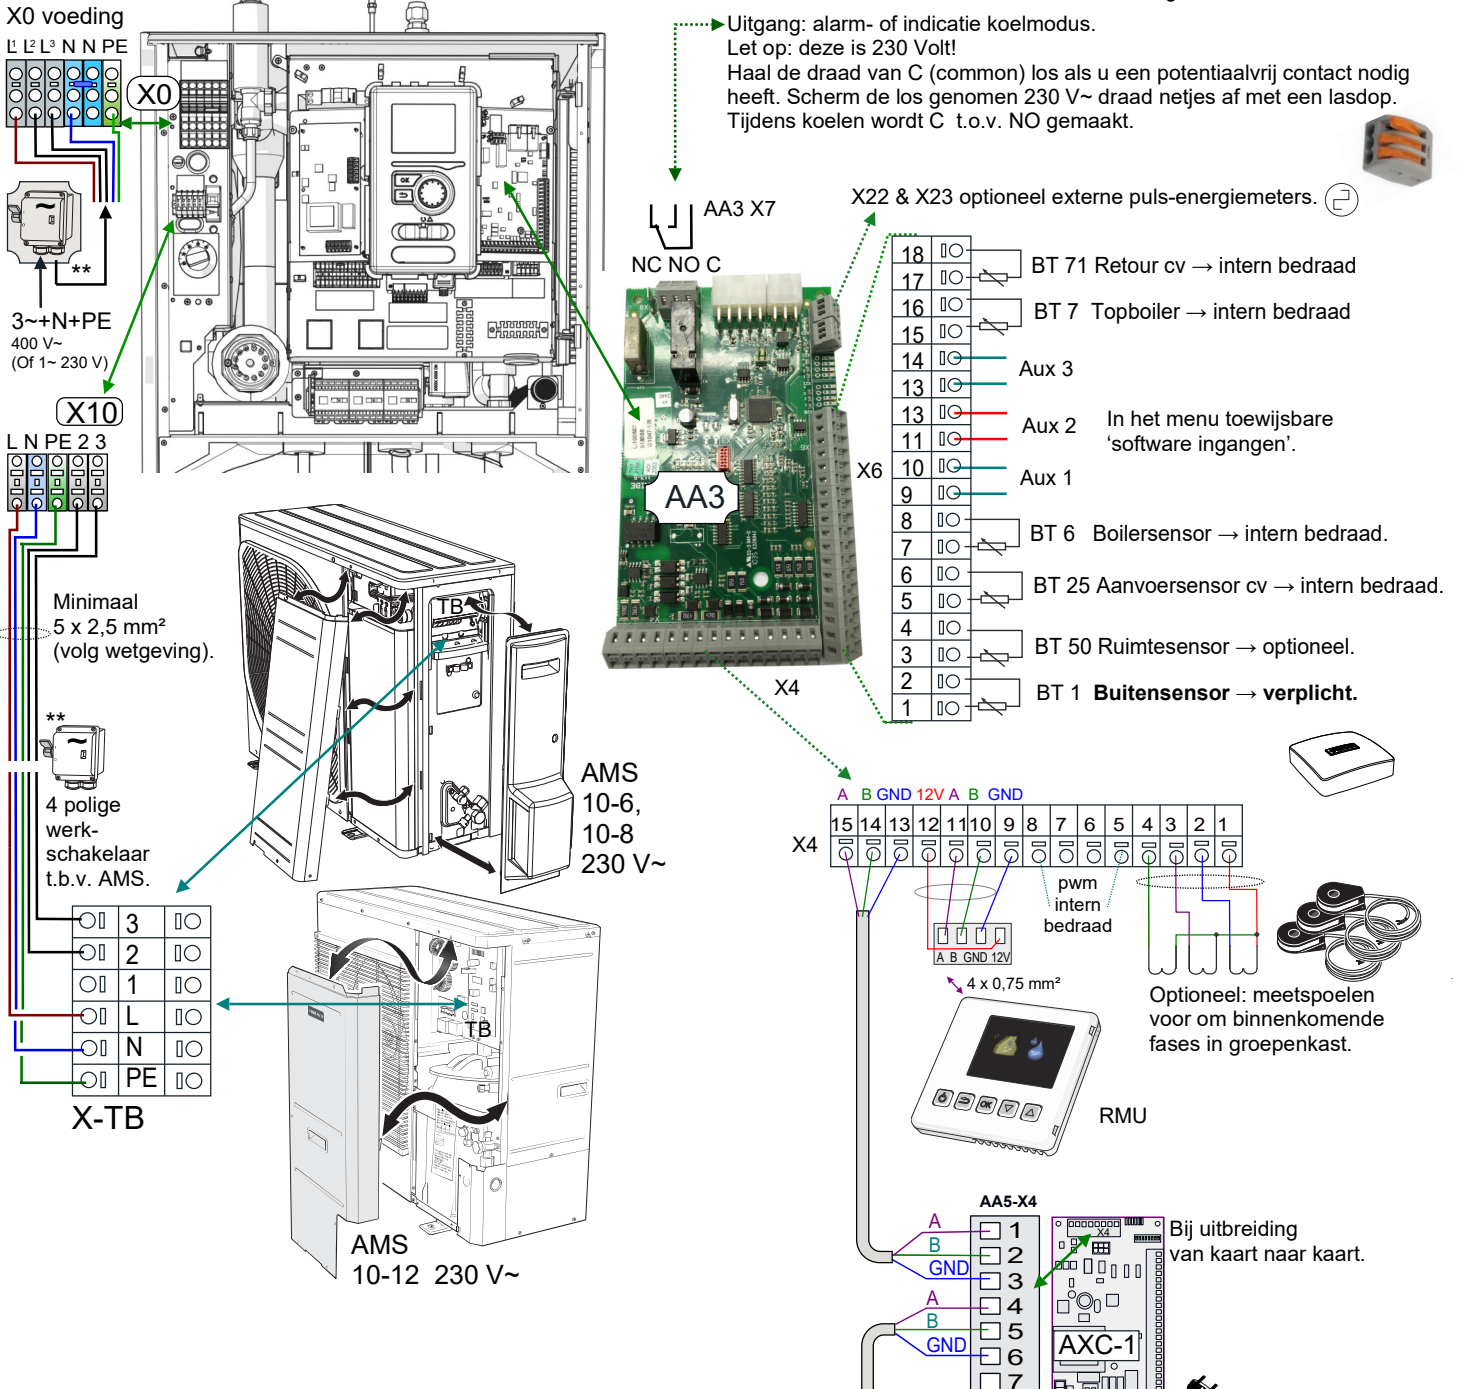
X0 voeding

L¹ L² L³ N N PE

X0

**

3~+N+PE
400 V~
(Of 1~ 230 V)

X10

L N PE 2 3

Minimaal
5 x 2,5 mm²
(volg wetgeving).

**

4 polige
werk-
schakelaar
t.b.v. AMS.

| | 3 | |
|---|---|---|
| | 2 | |
| | 1 | |
| | L | |
| | N | |
| | PE | |

X-TB

TB

AMS
10-6,
10-8
230 V~

TB

AMS
10-12 230 V~

Uitgang: alarm- of indicatie koelmodus.
Let op: deze is 230 Volt!
Haal de draad van C (common) los als u een potentiaalvrij contact nodig heeft. Scherm de los genomen 230 V~ draad netjes af met een lasdop.
Tijdens koelen wordt C t.o.v. NO gemaakt.

AA3 X7

NC NO C

X22 & X23 optioneel externe puls-energiemeters.

AA3

X6

X4

18
17 BT 71 Retour cv → intern bedraad
16
15 BT 7 Topboiler → intern bedraad
14
13 Aux 3
13
11 Aux 2
In het menu toewijsbare
'software ingangen'.
10
9 Aux 1
8
7 BT 6 Boilersensor → intern bedraad.
6
5 BT 25 Aanvoersensor cv → intern bedraad.
4
3 BT 50 Ruimtesensor → optioneel.
2
1 BT 1 **Buitensensor → verplicht.**

A B GND 12V A B GND

X4

15 14 13 12 11 10 9 8 7 6 5 4 3 2 1

pwm
intern
bedraad

A B GND 12V

4 x 0,75 mm²

Optioneel: meetspoelen
voor om binnenkomende
fases in groepenkast.

RMU

AA5-X4

A
B
GND
A
B
GND

1
2
3
4
5
6
7

X4

AXC-1

Bij uitbreiding
van kaart naar kaart.